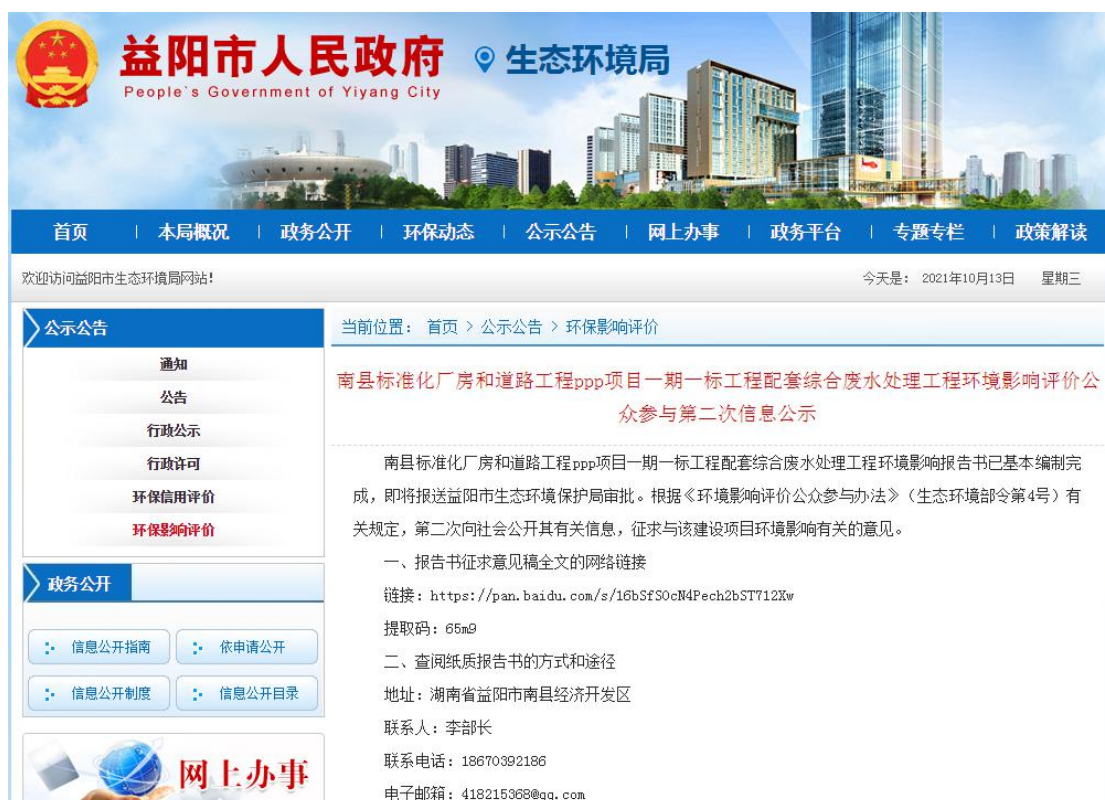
益阳市人民政府 生态环境局
People`s Government of Yiyang City

首页 | 本局概况 | 政务公开 | 环保动态 | 公示公告 | 网上办事 | 政务平台 | 专题专栏 | 政策解读

欢迎访问益阳市生态环境局网站!

今天是: 2021年10月13日 星期三

公示公告
通知
公告
行政公示
行政许可
环保信用评价
环保影响评价

政务公开
信息公开指南
依申请公开
信息公开制度
信息公开目录

网上办事

当前位置: 首页 > 公示公告 > 环保影响评价

南县标准化厂房和道路工程ppp项目一期一标工程配套综合废水处理工程环境影响评价公众参与第二次信息公示

南县标准化厂房和道路工程ppp项目一期一标工程配套综合废水处理工程环境影响报告书已基本编制完成，即将报送益阳市生态环境保护局审批。根据《环境影响评价公众参与办法》（生态环境部令第4号）有关规定，第二次向社会公开其有关信息，征求与该建设项目环境影响有关的意见。

一、报告书征求意见稿全文的网络链接

链接：https://pan.baidu.com/s/16bSfSOcN4Pech2bST712Xw

提取码：65m9

二、查阅纸质报告书的方式和途径

地址：湖南省益阳市南县经济开发区

联系人：李部长

联系电话：18670392186

电子邮箱：418215368@qq.com